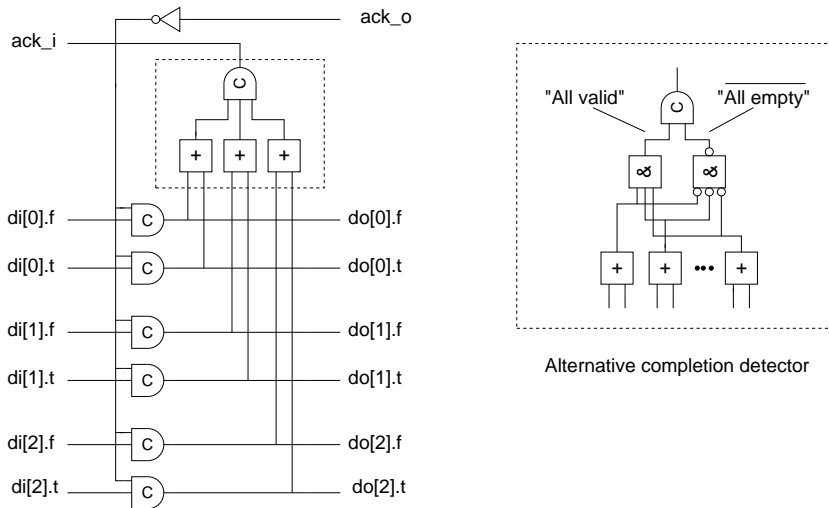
ack_o

ack_i

C

+ + +

di[0].f C do[0].f

di[0].t C do[0].t

di[1].f C do[1].f

di[1].t C do[1].t

di[2].f C do[2].f

di[2].t C do[2].t

"All valid" $\overline{\text{"All empty"}}$

C

& &

+ + ••• +

Alternative completion detector